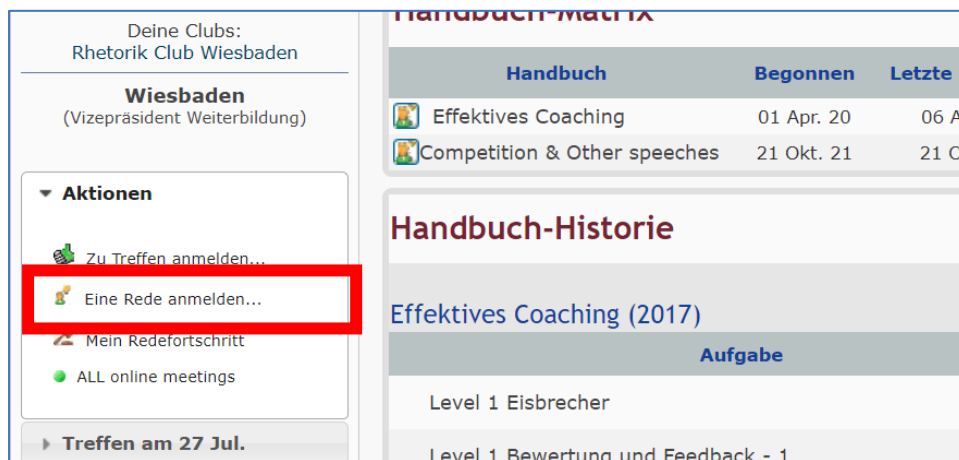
Deine Clubs:
Rhetorik Club Wiesbaden

Wiesbaden
(Vizepräsident Weiterbildung)

Aktionen

Zu Treffen anmelden...

Eine Rede anmelden...

Mein Redefortschritt

ALL online meetings

Treffen am 27 Jul.

Handbuch-Matrix

| Handbuch | Begonnen | Letzte |
|---|---|---|
| Effektives Coaching | 01 Apr. 20 | 06 A |
| Competition & Other speeches | 21 Okt. 21 | 21 O |

Handbuch-Historie

Effektives Coaching (2017)

| Aufgabe |
|---|
| Level 1 Eisbrecher |
| Level 1 Bewertung und Feedback - 1 |